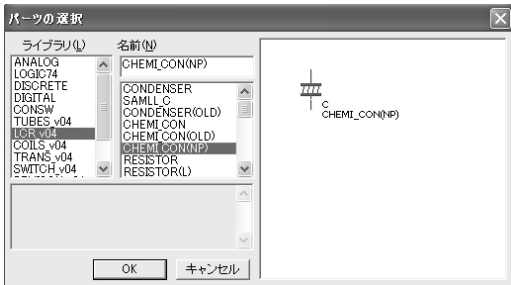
パーツの選択

ライブラリ(L)
ANALOG
LOGIC74
DISCRETE
DIGITAL
CONSW
TUBES v04
LCR v04
COILS v04
TRANS v04
SWITCH v04

名前(N)
CHEMI_CON(NP)

CONDENSER
SAMLL_C
CONDENSER(OLD)
CHEMI_CON
CHEMI_CON(OLD)
CHEMI_CON(NP)
RESISTOR
RESISTOR(L)

C
CHEMI_CON(NP)

OK
キャンセル